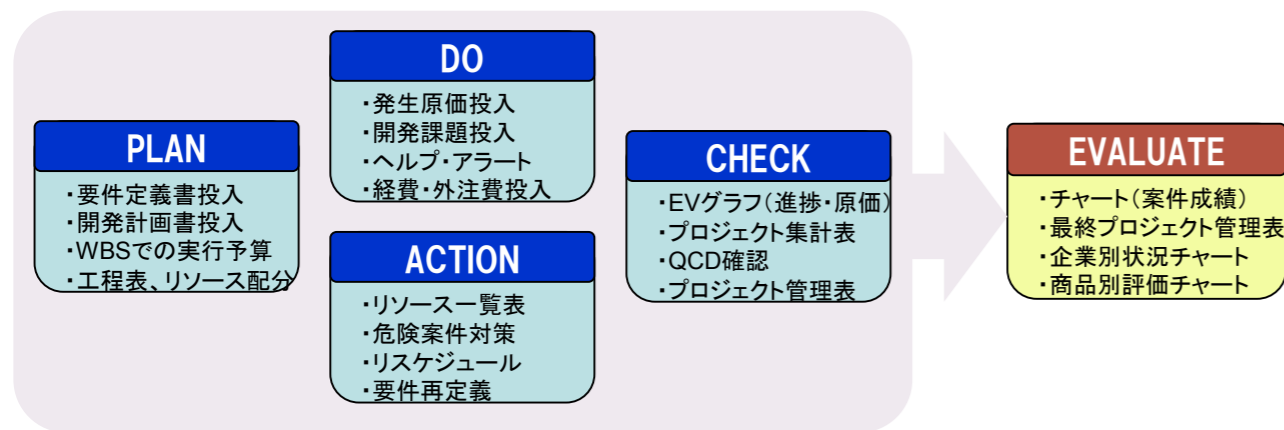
PLAN
・要件定義書投入
・開発計画書投入
・WBSでの実行予算
・工程表、リソース配分

DO
・発生原価投入
・開発課題投入
・ヘルプ・アラート
・経費・外注費投入

ACTION
・リソース一覧表
・危険案件対策
・リスケジュール
・要件再定義

CHECK
・EVグラフ(進捗・原価)
・プロジェクト集計表
・QCD確認
・プロジェクト管理表

EVALUATE
・チャート(案件成績)
・最終プロジェクト管理表
・企業別状況チャート
・商品別評価チャート